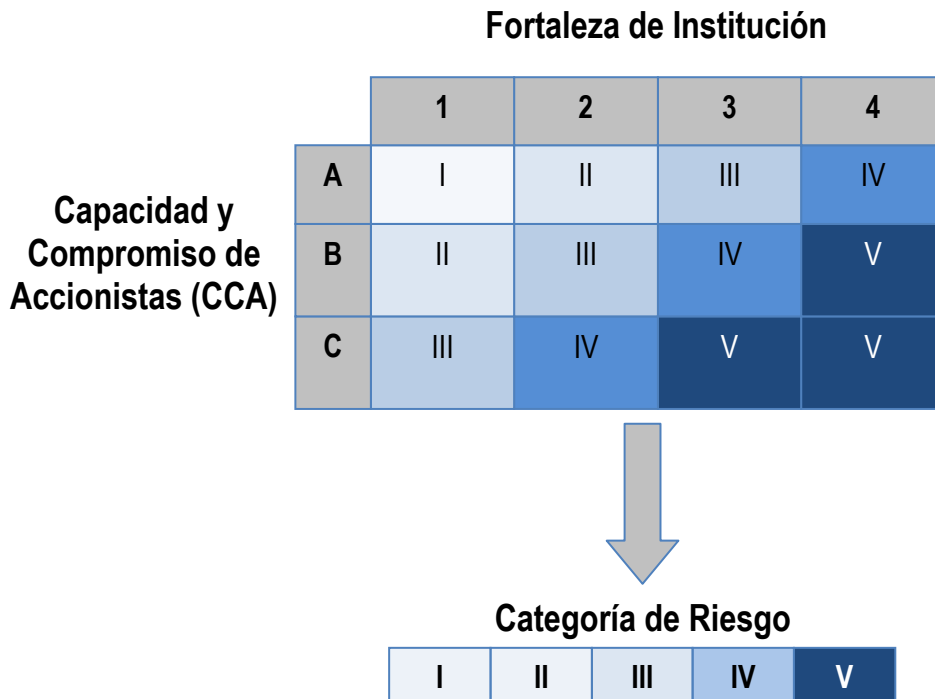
Fortaleza de Institución

Capacidad y Compromiso de Accionistas (CCA)

|   | 1 | 2 | 3 | 4 |
|---|---|---|---|---|
| A | I | II | III | IV |
| B | II | III | IV | V |
| C | III | IV | V | V |

Categoría de Riesgo

| I | II | III | IV | V |
|---|---|---|---|---|